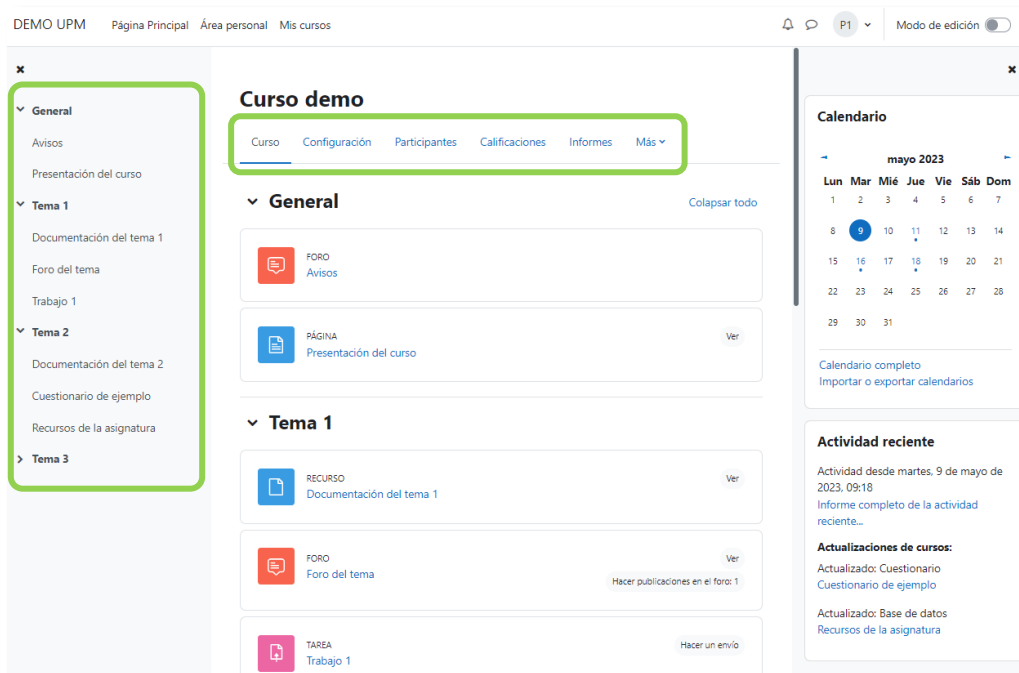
DEMO UPM Página Principal Área personal Mis cursos

P1 Modo de edición

×

General
Avisos
Presentación del curso
Tema 1
Documentación del tema 1
Foro del tema
Trabajo 1
Tema 2
Documentación del tema 2
Cuestionario de ejemplo
Recursos de la asignatura
Tema 3

Curso demo

Curso Configuración Participantes Calificaciones Informes Más

General

Colapsar todo

FORO
Avisos

PÁGINA
Presentación del curso
Ver

Tema 1

RECURSO
Documentación del tema 1
Ver

FORO
Foro del tema
Ver
Hacer publicaciones en el foro: 1

TAREA
Trabajo 1
Hacer un envío

×

Calendario

mayo 2023

| Lun | Mar | Mié | Jue | Vie | Sáb | Dom |
|---|---|---|---|---|---|---|
| 1 | 2 | 3 | 4 | 5 | 6 | 7 |
| 8 | 9 | 10 | 11 | 12 | 13 | 14 |
| 15 | 16 | 17 | 18 | 19 | 20 | 21 |
| 22 | 23 | 24 | 25 | 26 | 27 | 28 |
| 29 | 30 | 31 | | | | |

Calendario completo
Importar o exportar calendarios

Actividad reciente

Actividad desde martes, 9 de mayo de 2023, 09:18
Informe completo de la actividad reciente...

Actualizaciones de cursos:

Actualizado: Cuestionario
Cuestionario de ejemplo

Actualizado: Base de datos
Recursos de la asignatura